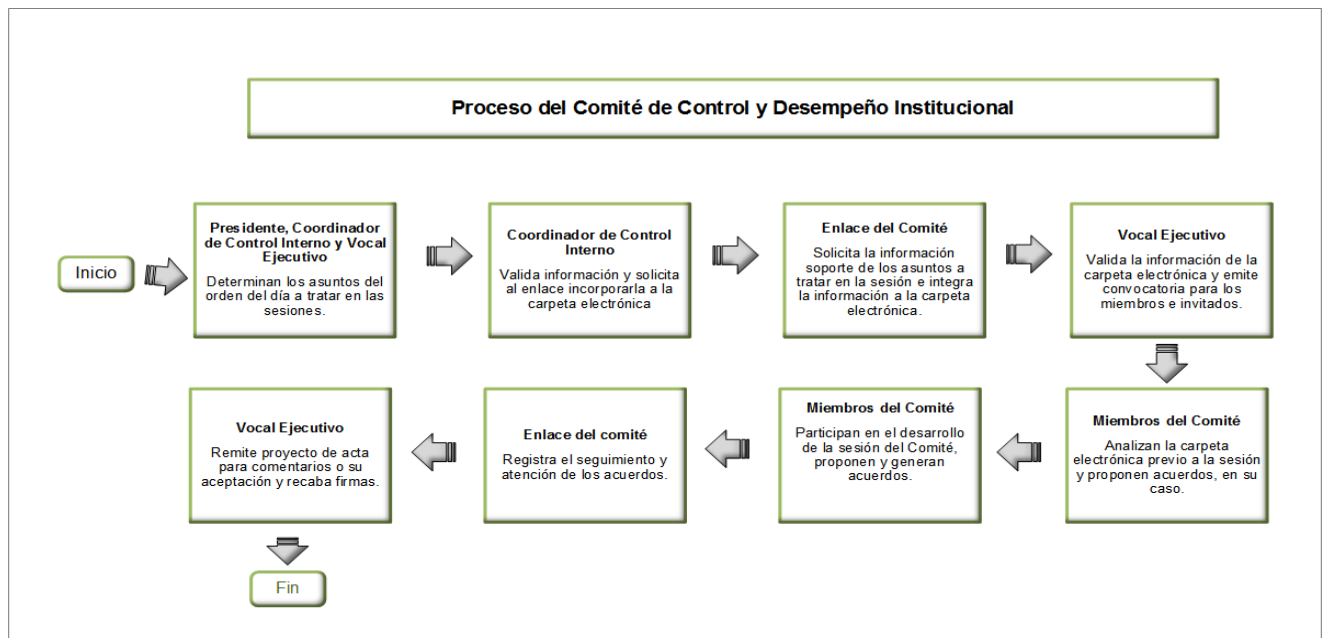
Proceso del Comité de Control y Desempeño Institucional

Inicio

Presidente, Coordinador de Control Interno y Vocal Ejecutivo
Determinan los asuntos del orden del día a tratar en las sesiones.

Coordinador de Control Interno
Valida información y solicita al enlace incorporarla a la carpeta electrónica

Enlace del Comité
Solicita la información soporte de los asuntos a tratar en la sesión e integra la información a la carpeta electrónica.

Vocal Ejecutivo
Valida la información de la carpeta electrónica y emite convocatoria para los miembros e invitados.

Miembros del Comité
Analizan la carpeta electrónica previo a la sesión y proponen acuerdos, en su caso.

Miembros del Comité
Participan en el desarrollo de la sesión del Comité, proponen y generan acuerdos.

Enlace del comité
Registra el seguimiento y atención de los acuerdos.

Vocal Ejecutivo
Remite proyecto de acta para comentarios o su aceptación y recaba firmas.

Fin